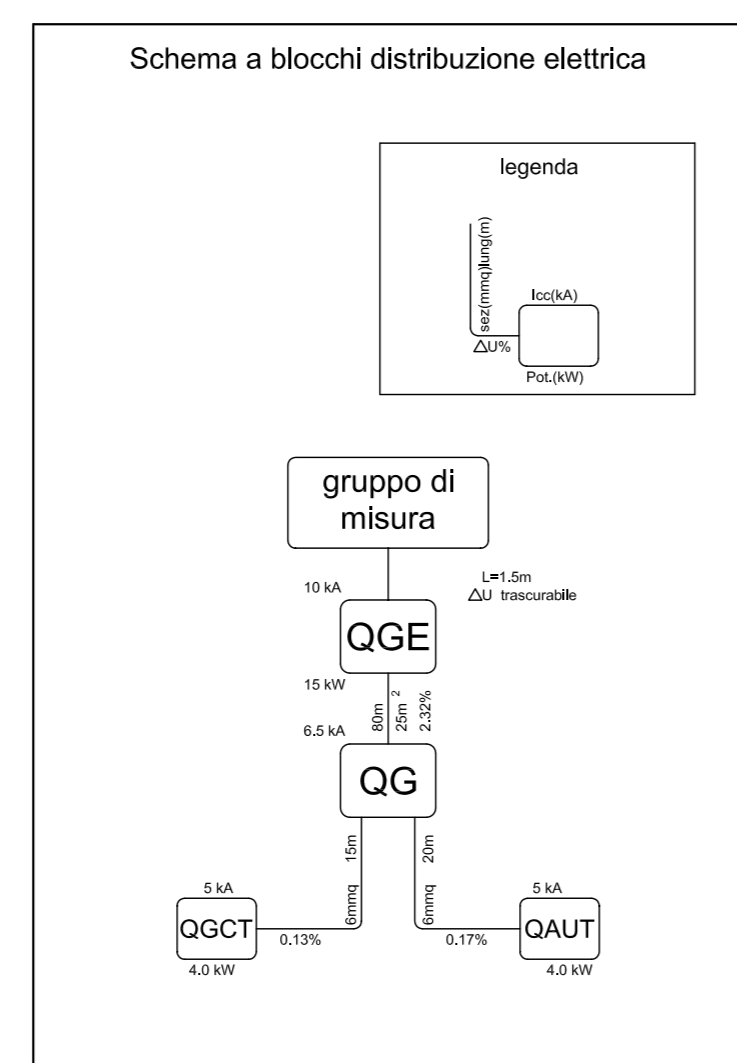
Schema a blocchi distribuzione elettrica

legenda

sez(mmq)lung(m)

Icc(kA)

$\Delta$U%

Pot.(kW)

gruppo di misura

10 kA

L=1.5m
$\Delta$U trascurabile

QGE

15 kW

80m
25m $^2$
2.32%

6.5 kA

QG

15m
6mmq

20m
6mmq

5 kA
QGCT
0.13%
4.0 kW

5 kA
QAUT
0.17%
4.0 kW